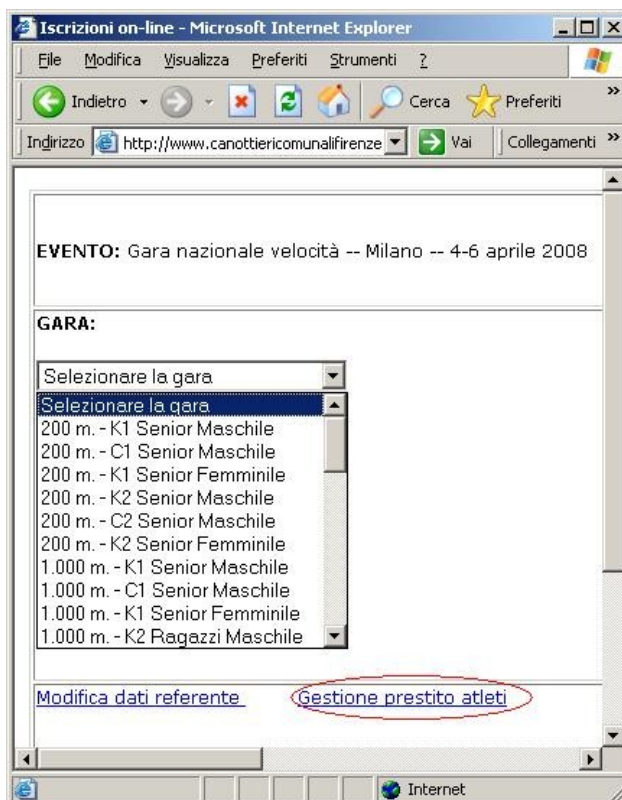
Iscrizioni on-line - Microsoft Internet Explorer

File Modifica Visualizza Preferiti Strumenti ?

Indietro Cerca Preferiti

Indirizzo http://www.canottiericomunalifirenze Vai Collegamenti

EVENTO: Gara nazionale velocità -- Milano -- 4-6 aprile 2008

GARA:

Selezionare la gara

Selezionare la gara
200 m. - K1 Senior Maschile
200 m. - C1 Senior Maschile
200 m. - K1 Senior Femminile
200 m. - K2 Senior Maschile
200 m. - C2 Senior Maschile
200 m. - K2 Senior Femminile
1.000 m. - K1 Senior Maschile
1.000 m. - C1 Senior Maschile
1.000 m. - K1 Senior Femminile
1.000 m. - K2 Ragazzi Maschile

Modifica dati referente Gestione prestito atleti

Internet